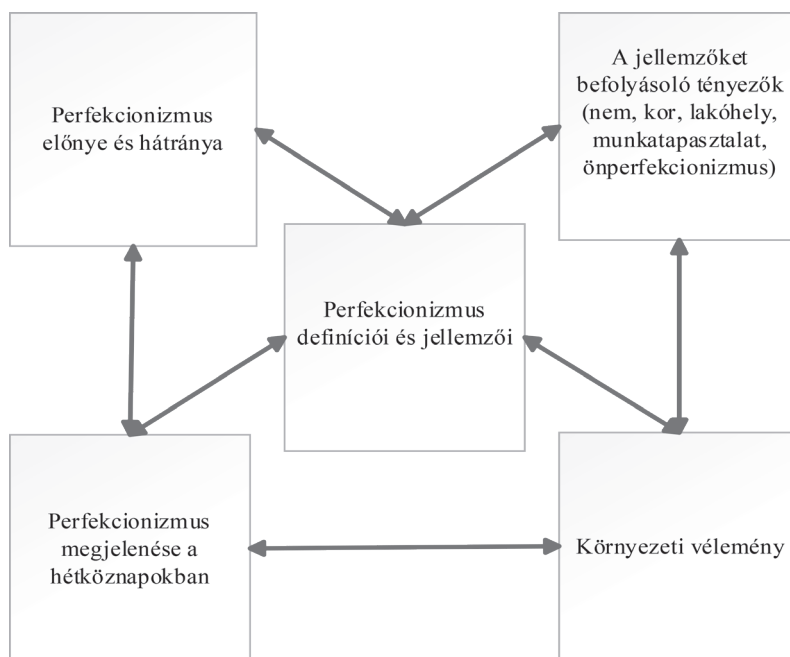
Perfekcionizmus előnye és hátránya

A jellemzőket befolyásoló tényezők (nem, kor, lakóhely, munkatapasztalat, önperfekcionizmus)

Perfekcionizmus definíciói és jellemzői

Perfekcionizmus megjelenése a hétköznapokban

Környezeti vélemény